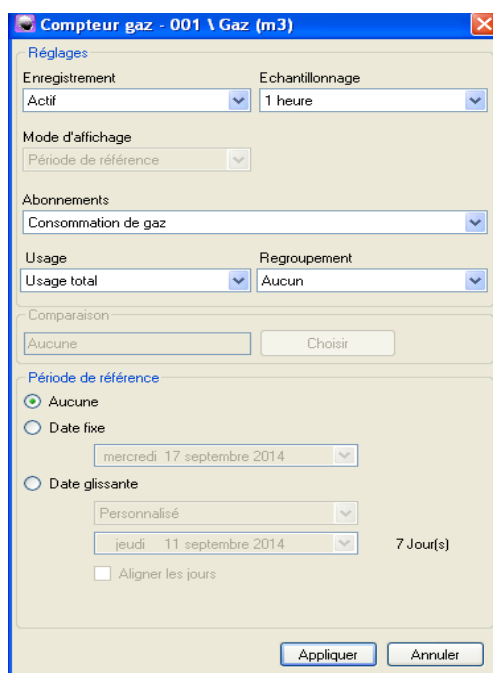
Compteur gaz - 001 \ Gaz (m3)

Réglages

Enregistrement
Actif

Echantillonnage
1 heure

Mode d'affichage
Période de référence

Abonnements
Consommation de gaz

Usage
Usage total

Regroupement
Aucun

Comparaison
Aucune
Choisir

Période de référence
Aucune
Date fixe
mercredi 17 septembre 2014
Date glissante
Personnalisé
jeudi 11 septembre 2014
7 Jour(s)
Aligner les jours

Appliquer
Annuler